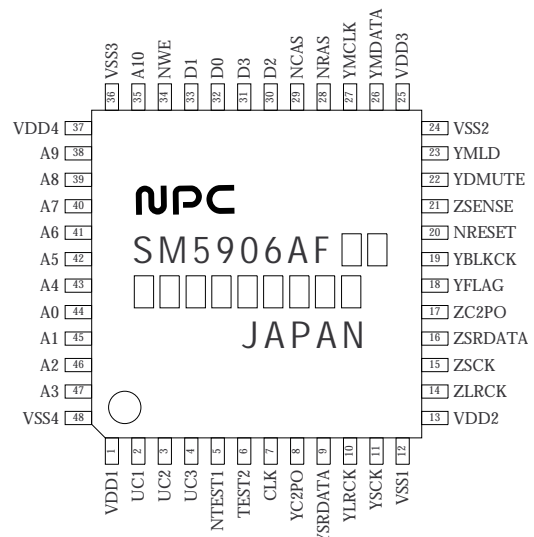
VSS3 36
A10 35
NWE 34
D1 33
D0 32
D3 31
D2 30
NCAS 29
NRAS 28
YMCLK 27
YMDATA 26
VDD3 25

VDD4 37
A9 38
A8 39
A7 40
A6 41
A5 42
A4 43
A0 44
A1 45
A2 46
A3 47
VSS4 48

NPC
SM5906AF
JAPAN

24 VSS2
23 YMLD
22 YDMUTE
21 ZSENSE
20 NRESET
19 YBLKCK
18 YFLAG
17 ZC2PO
16 ZSRDATA
15 ZSCK
14 ZLRCK
13 VDD2

1 VDD1
2 UC1
3 UC2
4 UC3
5 NTEST1
6 TEST2
7 CLK
8 YC2PO
9 ZSRDATA
10 YLRCK
11 YSCK
12 VSS1